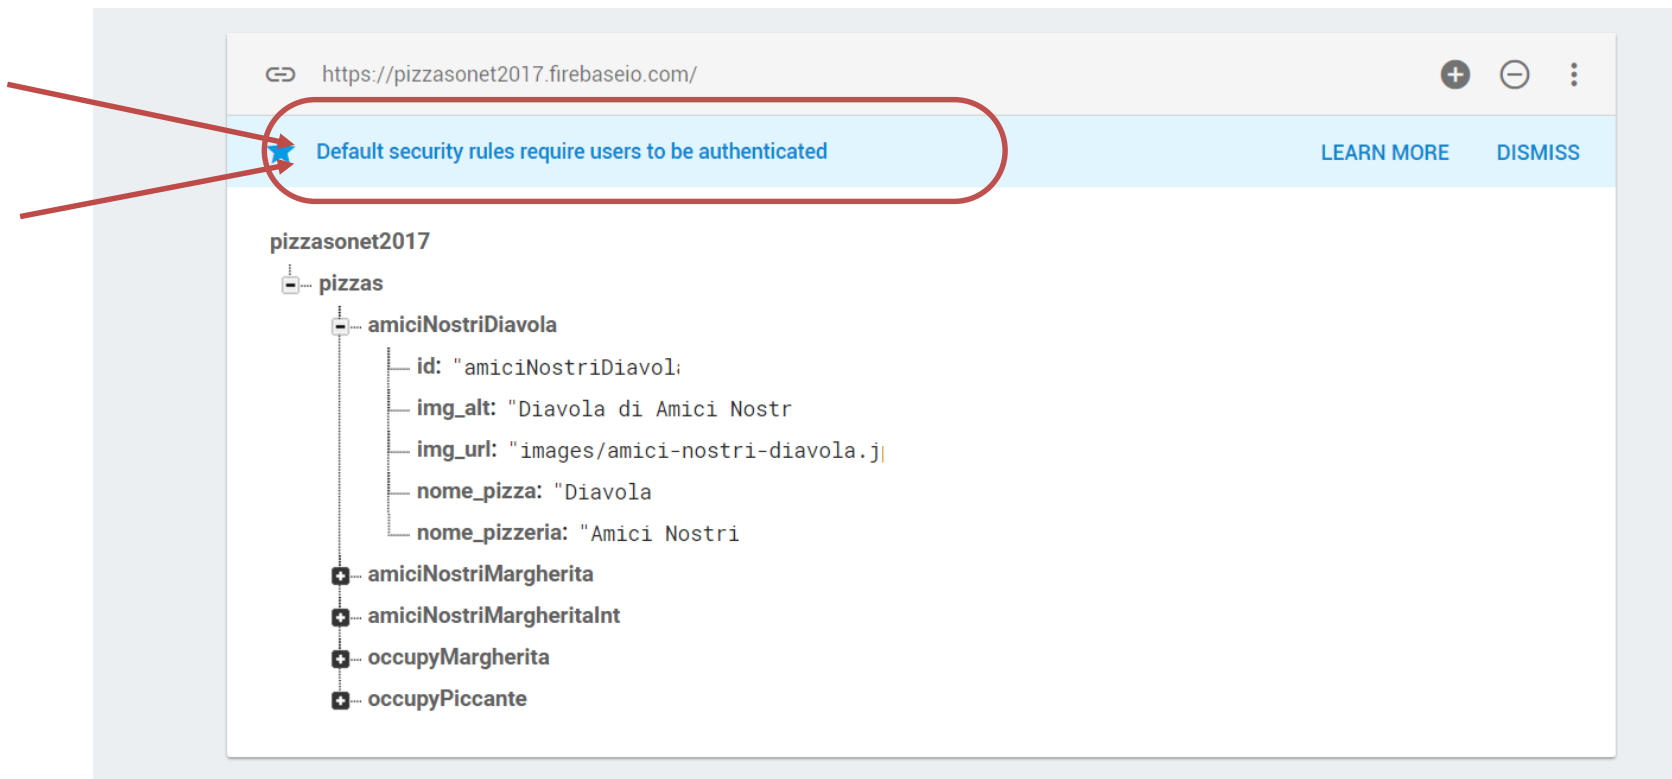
https://pizzasonet2017.firebaseio.com/

Default security rules require users to be authenticated

LEARN MORE

DISMISS

pizzasonet2017

pizzas

amiciNostriDiavola

id: "amiciNostriDiavol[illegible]

img_alt: "Diavola di Amici Nostr

img_url: "images/amici-nostri-diavola.j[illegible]

nome_pizza: "Diavola

nome_pizzeria: "Amici Nostri

amiciNostriMargherita

amiciNostriMargheritaInt

occupyMargherita

occupyPiccante